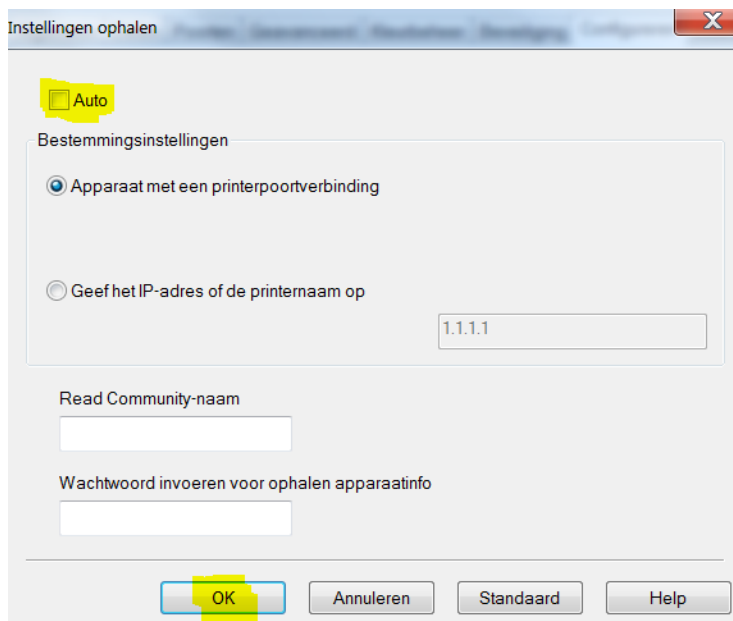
Instellingen ophalen

Auto

Bestemmingsinstellingen

Apparaat met een printerpoortverbinding

Geef het IP-adres of de printernaam op

1.1.1.1

Read Community-naam

Wachtwoord invoeren voor ophalen apparaatinfo

OK Annuleren Standaard Help